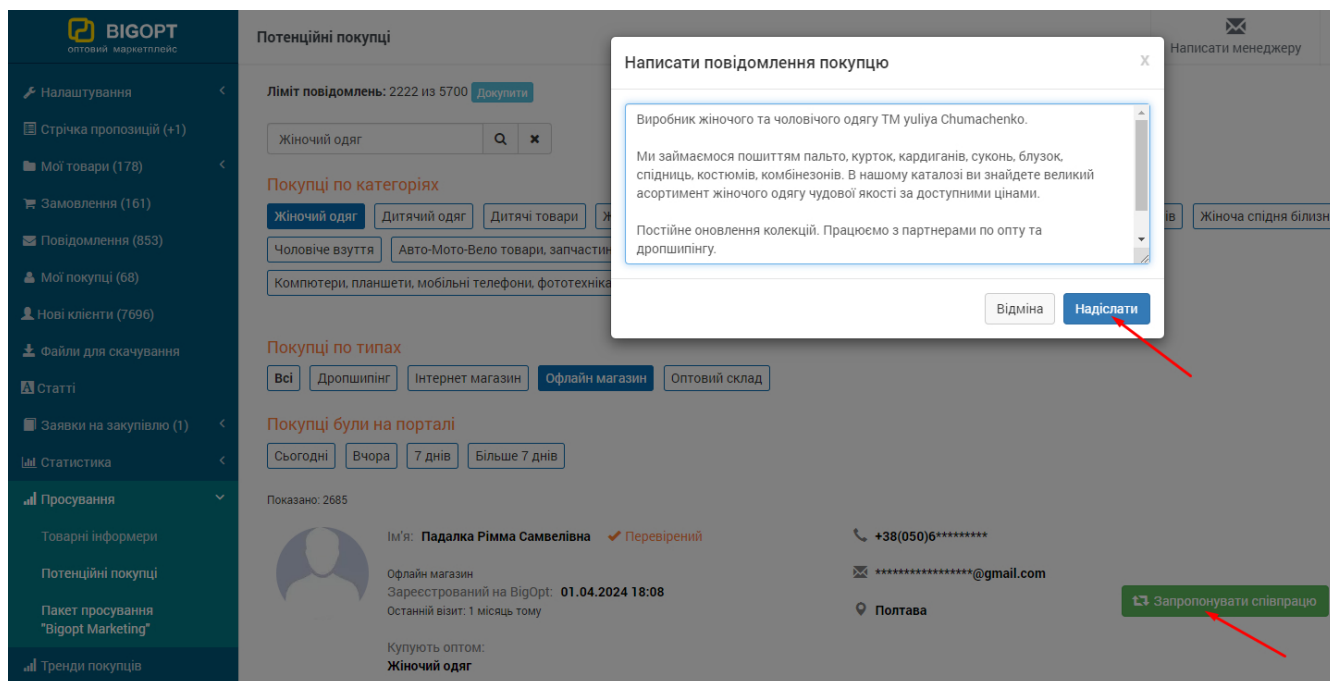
BIGOPT
оптовий маркетплейс

Налаштування
Стрічка пропозицій (+1)
Мої товари (178)
Замовлення (161)
Повідомлення (853)
Мої покупці (68)
Нові клієнти (7696)
Файли для скачування
Статті
Заявки на закупівлю (1)
Статистика
Просування
Товарні інформери
Потенційні покупці
Пакет просування "Bigopt Marketing"
Тренди покупців

Потенційні покупці

Написати менеджеру

Ліміт повідомлень: 2222 из 5700 Докупити

Жіночий одяг

Покупці по категоріях

Жіночий одяг | Дитячий одяг | Дитячі товари | Ж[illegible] | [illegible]ів | Жіноча спідня білизн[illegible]
Чоловіче взуття | Авто-Мото-Вело товари, запчастин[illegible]
Компютери, планшети, мобільні телефони, фототехніка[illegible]

Покупці по типах

Всі | Дропшипінг | Інтернет магазин | Офлайн магазин | Оптовий склад

Покупці були на порталі

Сьогодні | Вчора | 7 днів | Більше 7 днів

Показано: 2685

Ім'я: Падалка Рімма Самвелівна ✔ Перевірений
Офлайн магазин
Зареєстрований на BigOpt: 01.04.2024 18:08
Останній візит: 1 місяць тому
Купують оптом:
Жіночий одяг

+38(050)6*********
*****************@gmail.com
Полтава

Запропонувати співпрацю

Написати повідомлення покупцю
x

Виробник жіночого та чоловічого одягу ТМ yuliya Chumachenko.

Ми займаємося пошиттям пальто, курток, кардиганів, суконь, блузок, спідниць, костюмів, комбінезонів. В нашому каталозі ви знайдете великий асортимент жіночого одягу чудової якості за доступними цінами.

Постійне оновлення колекцій. Працюємо з партнерами по опту та дропшипінгу.

Відміна
Надіслати